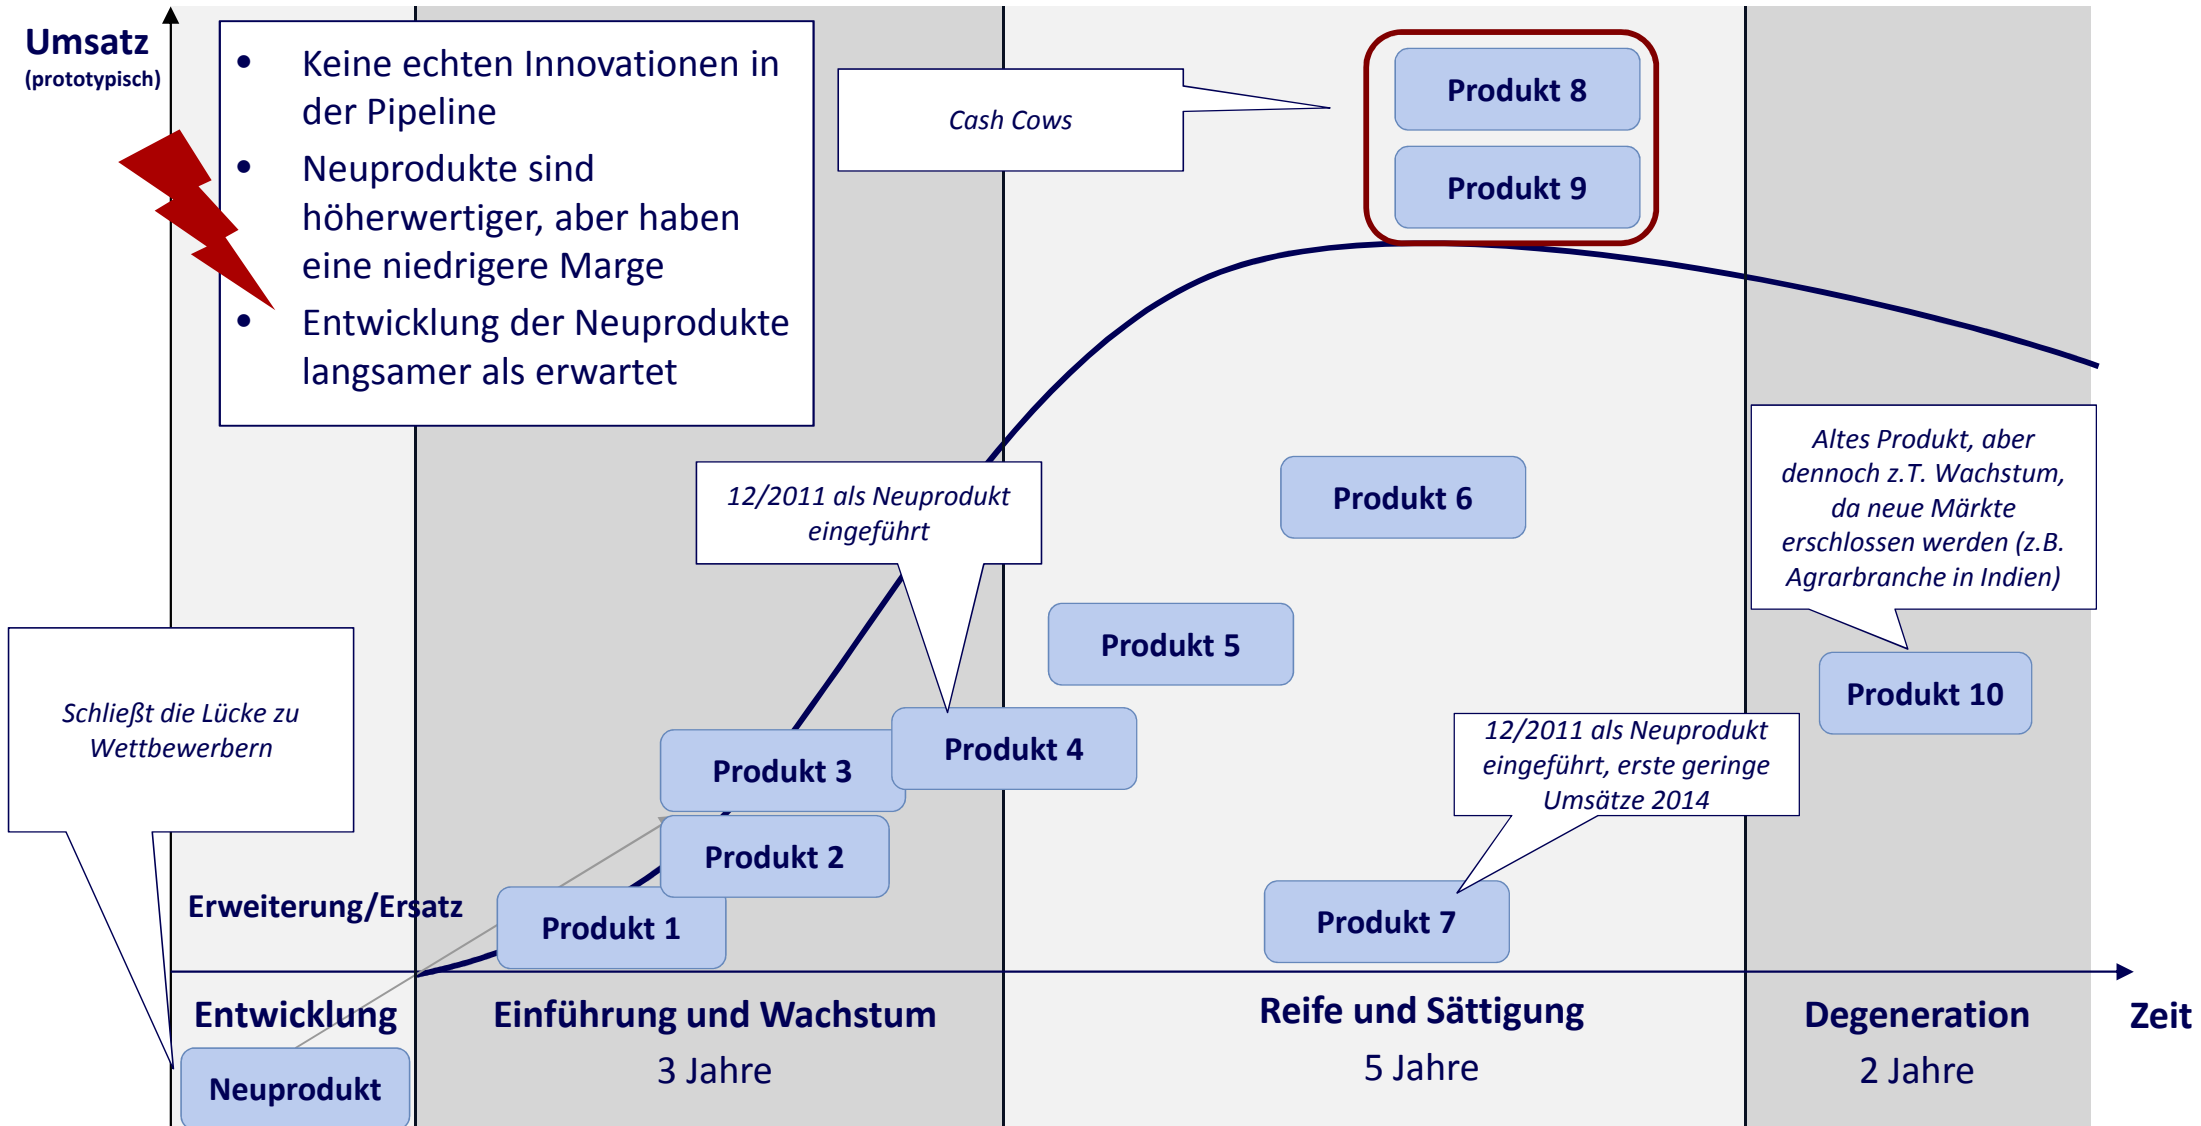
Umsatz
(prototypisch)

- Keine echten Innovationen in der Pipeline
- Neuprodukte sind höherwertiger, aber haben eine niedrigere Marge
- Entwicklung der Neuprodukte langsamer als erwartet

Cash Cows

Produkt 8

Produkt 9

Altes Produkt, aber dennoch z.T. Wachstum, da neue Märkte erschlossen werden (z.B. Agrarbranche in Indien)

12/2011 als Neuprodukt eingeführt

Produkt 6

Produkt 5

Produkt 10

Schließt die Lücke zu Wettbewerbern

Produkt 4

Produkt 3

12/2011 als Neuprodukt eingeführt, erste geringe Umsätze 2014

Produkt 2

Erweiterung/Ersatz

Produkt 1

Produkt 7

Entwicklung

Einführung und Wachstum
3 Jahre

Reife und Sättigung
5 Jahre

Degeneration
2 Jahre

Zeit

Neuprodukt